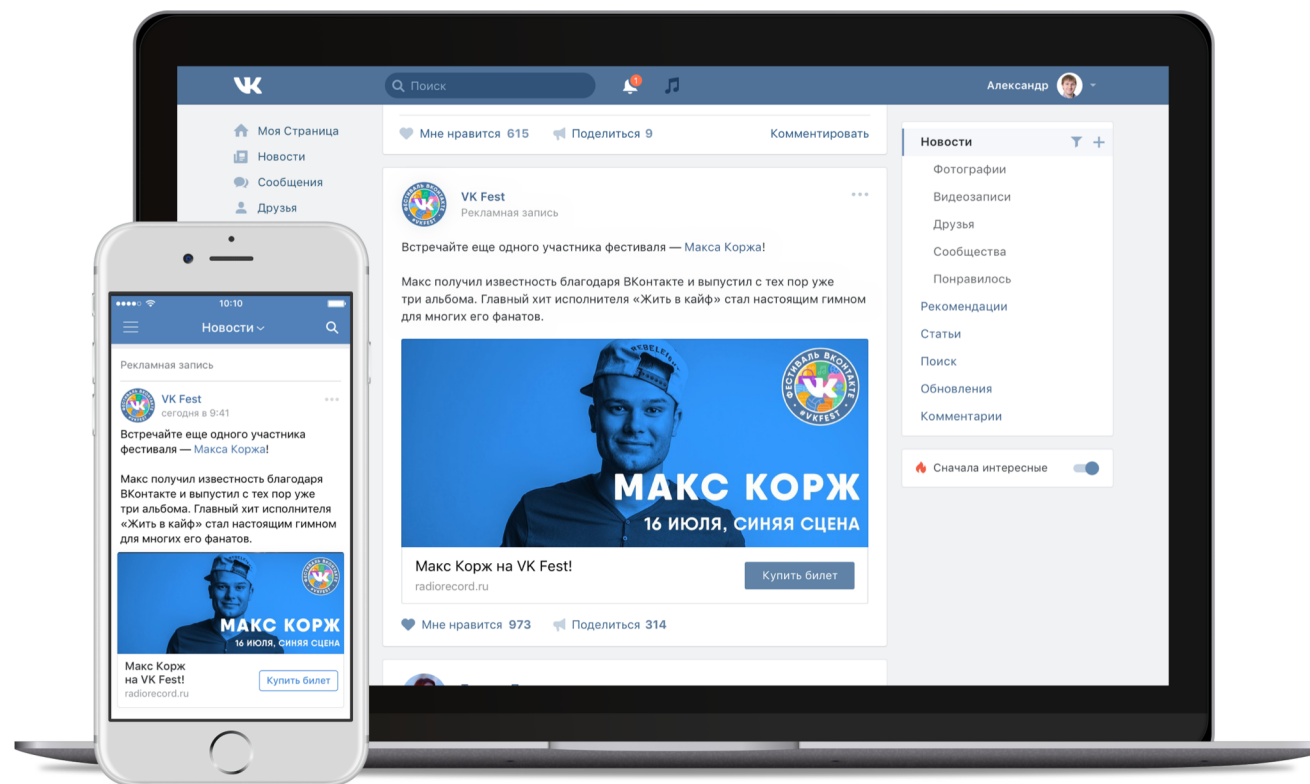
VK

Поиск

1

Александр

Моя Страница
Новости
Сообщения
Друзья

Мне нравится 615
Поделиться 9
Комментировать

VK Fest
Рекламная запись

Встречайте еще одного участника фестиваля — Макса Коржа!

Макс получил известность благодаря ВКонтакте и выпустил с тех пор уже три альбома. Главный хит исполнителя «Жить в кайф» стал настоящим гимном для многих его фанатов.

ФЕСТИВАЛЬ ВКОНТАКТЕ
#VKFEST

МАКС КОРЖ
16 ИЮЛЯ, СИНЯЯ СЦЕНА

Макс Корж на VK Fest!
radiorecord.ru
Купить билет

Мне нравится 973
Поделиться 314

Новости
Фотографии
Видеозаписи
Друзья
Сообщества
Понравилось
Рекомендации
Статьи
Поиск
Обновления
Комментарии

Сначала интересные

10:10
Новости

Рекламная запись

VK Fest
сегодня в 9:41

Встречайте еще одного участника фестиваля — Макса Коржа!

Макс получил известность благодаря ВКонтакте и выпустил с тех пор уже три альбома. Главный хит исполнителя «Жить в кайф» стал настоящим гимном для многих его фанатов.

МАКС КОРЖ
16 ИЮЛЯ, СИНЯЯ СЦЕНА

Макс Корж на VK Fest!
radiorecord.ru
Купить билет